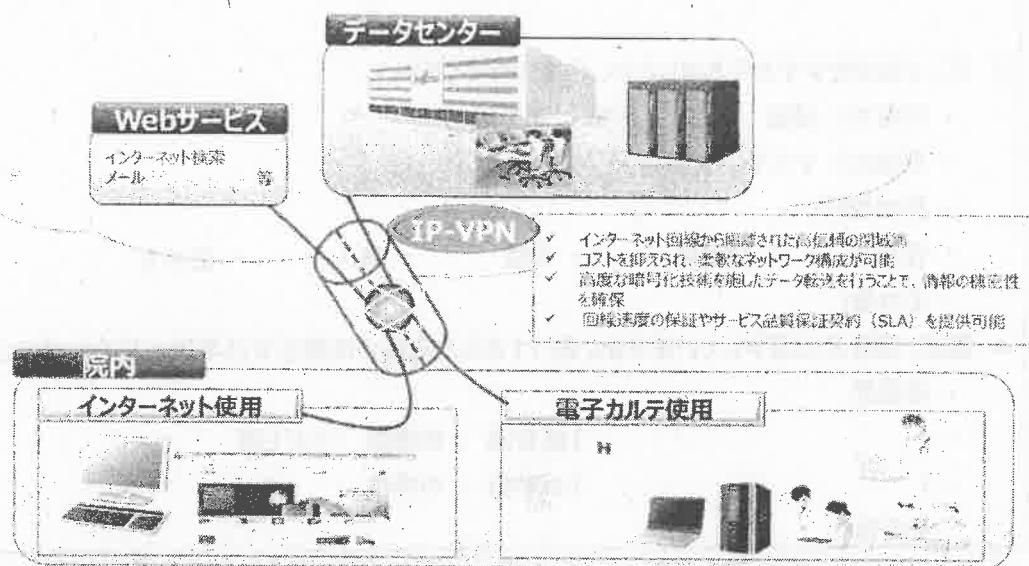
データセンター

Webサービス

インターネット検索
メール 等

IP-VPN

✓ インターネット回線から隔離された高信頼の閉域網
✓ コストを抑えられ、柔軟なネットワーク構成が可能
✓ 高度な暗号化技術を施したデータ転送を行うことで、情報の機密性を確保
✓ 回線速度の保証やサービス品質保証契約（SLA）を提供可能

院内

インターネット使用

電子カルテ使用